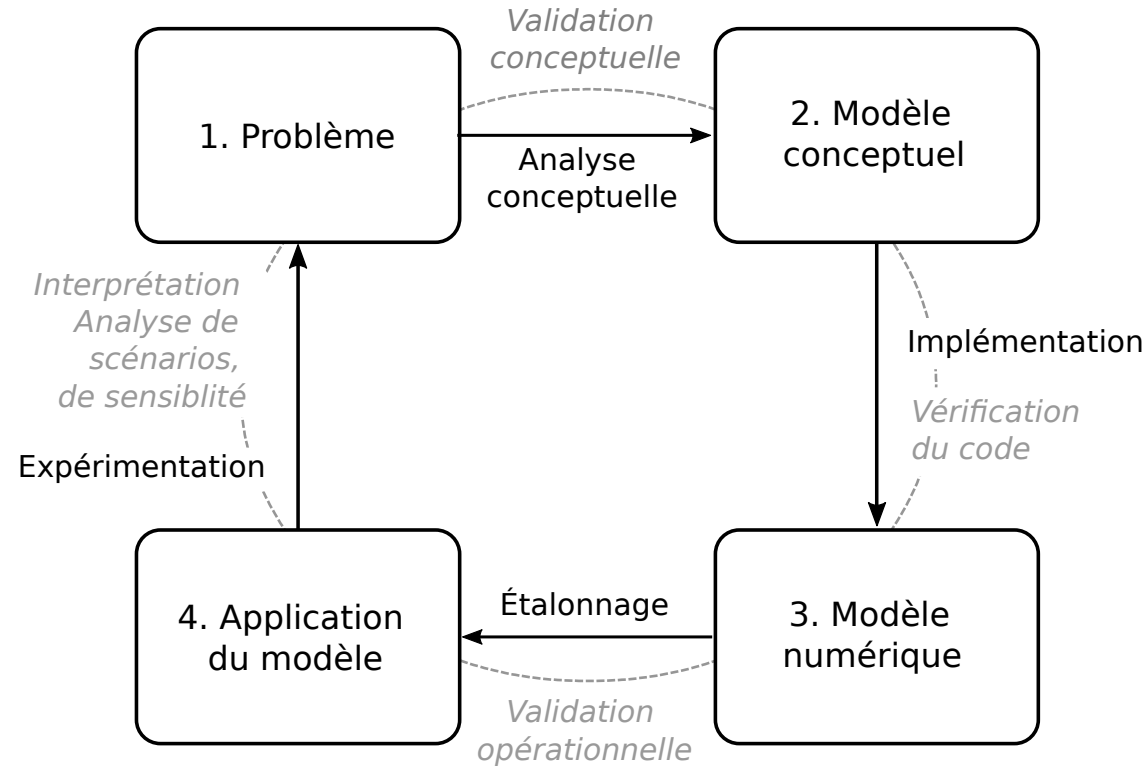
Validation conceptuelle

1. Problème

Analyse conceptuelle

2. Modèle conceptuel

Interprétation Analyse de scénarios, de sensiblité

Implémentation

Vérification du code

Expérimentation

4. Application du modèle

Étalonnage

3. Modèle numérique

Validation opérationnelle